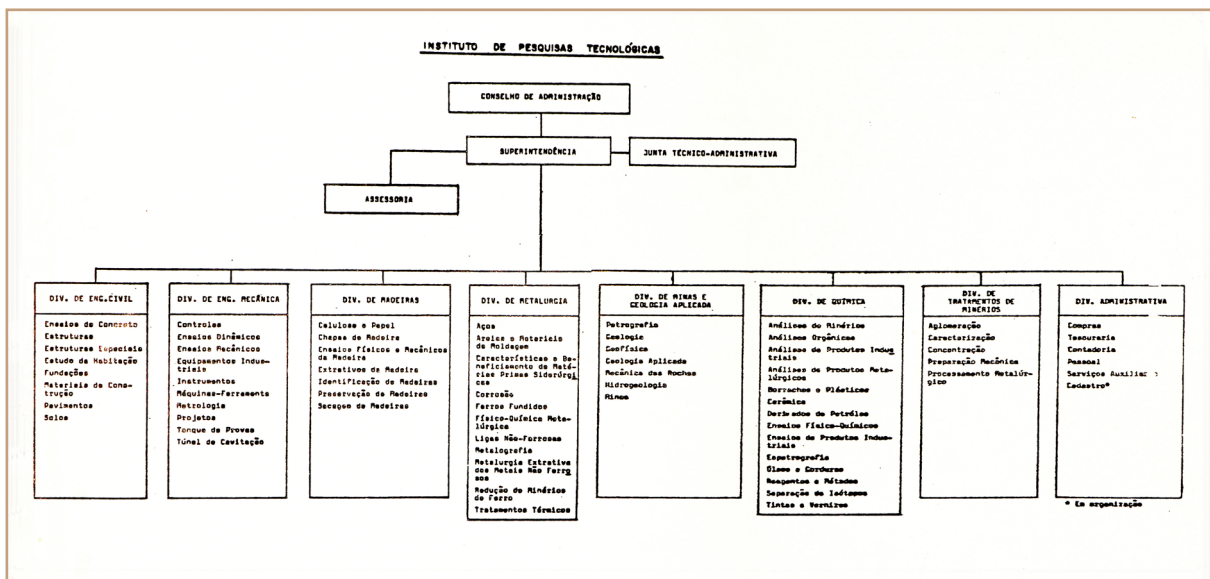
INSTITUTO DE PESQUISAS TECNOLÓGICAS

CONSELHO DE ADMINISTRAÇÃO

SUPERINTENDÊNCIA

JUNTA TÉCNICO-ADMINISTRATIVA

ASSESSORIA

DIV. DE ENG. CIVIL

Ensaios de Concreto
Estruturas
Estruturas Especiais
Estudo de Habitação
Fundações
Materiais de Construção
Pavimentos
Solos

DIV. DE ENG. MECÂNICA

Controles
Ensaios Dinâmicos
Ensaios Mecânicos
Equipamentos Industriais
Instrumentos
Máquinas-Ferramenta
Metrologia
Projetos
Tanque de Provas
Túnel de Cavitação

DIV. DE MADEIRAS

Celulose e Papel
Chapas de Madeira
Ensaios Físicos e Mecânicos de Madeira
Extrativos de Madeira
Identificação de Madeiras
Preservação de Madeiras
Secagem de Madeiras

DIV. DE METALURGIA

Aços
Areias e Materiais de Moldagem
Características e Beneficiamento de Matérias Primas Siderúrgicas
Corrosão
Ferros Fundidos
Físico-Química Metalúrgica
Ligas Não-Ferrosas
Metalografia
Metalurgia Extrativa dos Metais Não Ferrosos
Redução de Minérios de Ferro
Tratamentos Térmicos

DIV. DE MINAS E GEOLOGIA APLICADA

Petrografia
Geologia
Geofísica
Geologia Aplicada
Mecânica das Rochas
Hidrogeologia
Minas

DIV. DE QUÍMICA

Análises de Minérios
Análises Orgânicas
Análises de Produtos Industriais
Análises de Produtos Metalúrgicos
Borrachas e Plásticos
Cerâmica
Derivados de Petróleo
Ensaios Físico-Químicos
Ensaios de Produtos Industriais
Espectrografia
Óleos e Corduras
Reagentes e Métodos
Separação de Isótopos
Tintas e Vernizes

DIV. DE TRATAMENTOS DE MINÉRIOS

Aglomeração
Caracterização
Concentração
Preparação Mecânica
Processamento Metalúrgico

DIV. ADMINISTRATIVA

Compras
Tesouraria
Contadoria
Pessoal
Serviços Auxiliares
Cadastro*

* Em organização